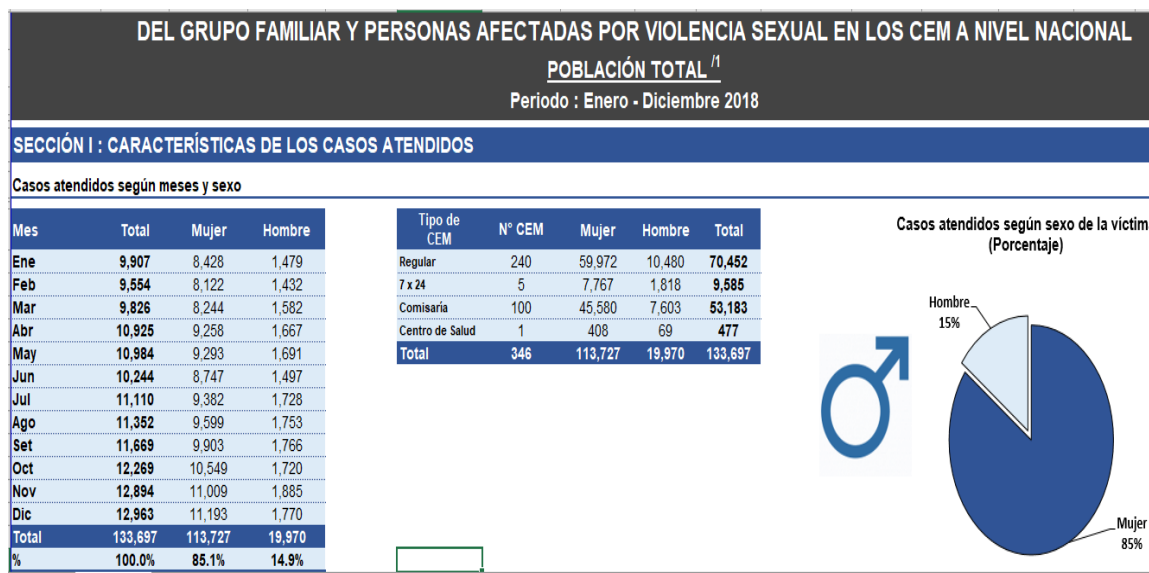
DEL GRUPO FAMILIAR Y PERSONAS AFECTADAS POR VIOLENCIA SEXUAL EN LOS CEM A NIVEL NACIONAL

POBLACIÓN TOTAL $^{/1}$

Periodo : Enero - Diciembre 2018

SECCIÓN I : CARACTERÍSTICAS DE LOS CASOS ATENDIDOS

Casos atendidos según meses y sexo

| Mes | Total | Mujer | Hombre |
|---|---|---|---|
| Ene | 9,907 | 8,428 | 1,479 |
| Feb | 9,554 | 8,122 | 1,432 |
| Mar | 9,826 | 8,244 | 1,582 |
| Abr | 10,925 | 9,258 | 1,667 |
| May | 10,984 | 9,293 | 1,691 |
| Jun | 10,244 | 8,747 | 1,497 |
| Jul | 11,110 | 9,382 | 1,728 |
| Ago | 11,352 | 9,599 | 1,753 |
| Set | 11,669 | 9,903 | 1,766 |
| Oct | 12,269 | 10,549 | 1,720 |
| Nov | 12,894 | 11,009 | 1,885 |
| Dic | 12,963 | 11,193 | 1,770 |
| Total | 133,697 | 113,727 | 19,970 |
| % | 100.0% | 85.1% | 14.9% |

| Tipo de CEM | N° CEM | Mujer | Hombre | Total |
|---|---|---|---|---|
| Regular | 240 | 59,972 | 10,480 | 70,452 |
| 7 x 24 | 5 | 7,767 | 1,818 | 9,585 |
| Comisaría | 100 | 45,580 | 7,603 | 53,183 |
| Centro de Salud | 1 | 408 | 69 | 477 |
| Total | 346 | 113,727 | 19,970 | 133,697 |

Casos atendidos según sexo de la víctim
(Porcentaje)

Hombre
15%

Mujer
85%